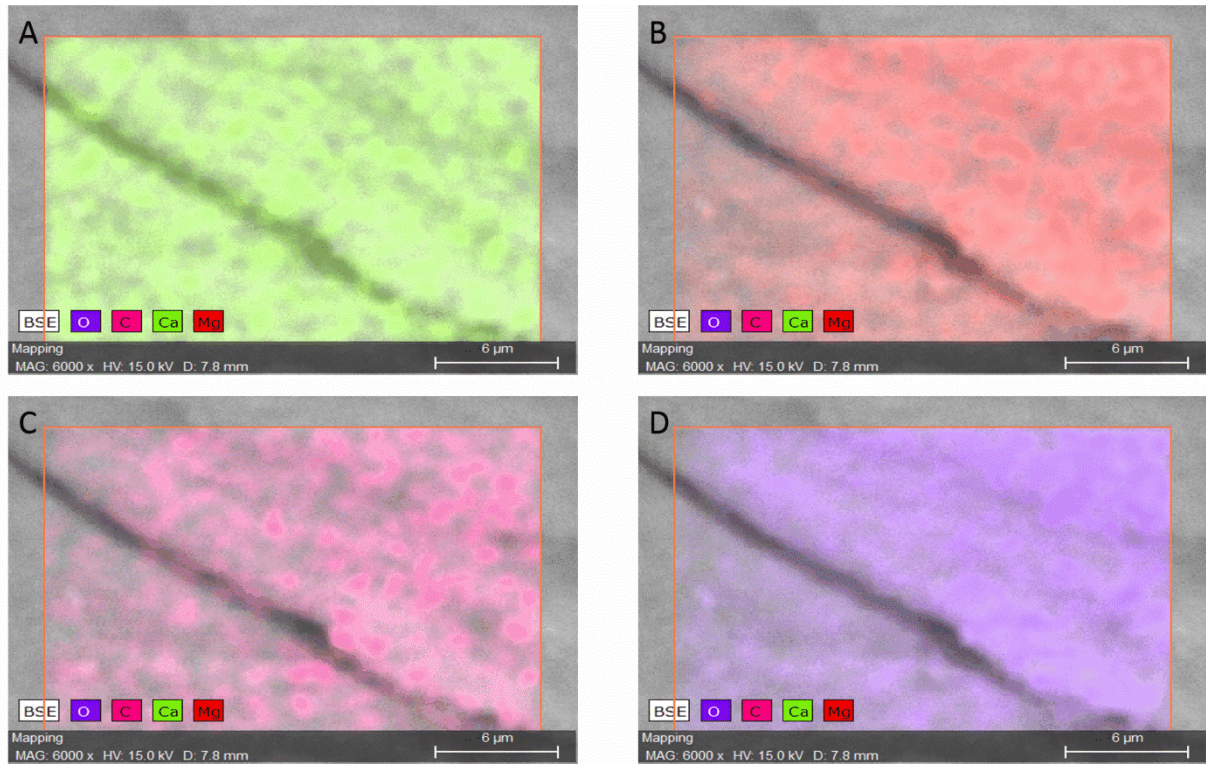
A

BSE O C Ca Mg

Mapping

MAG: 6000 x HV: 15.0 kV D: 7.8 mm

6 μm

B

BSE O C Ca Mg

Mapping

MAG: 6000 x HV: 15.0 kV D: 7.8 mm

6 μm

C

BSE O C Ca Mg

Mapping

MAG: 6000 x HV: 15.0 kV D: 7.8 mm

6 μm

D

BSE O C Ca Mg

Mapping

MAG: 6000 x HV: 15.0 kV D: 7.8 mm

6 μm